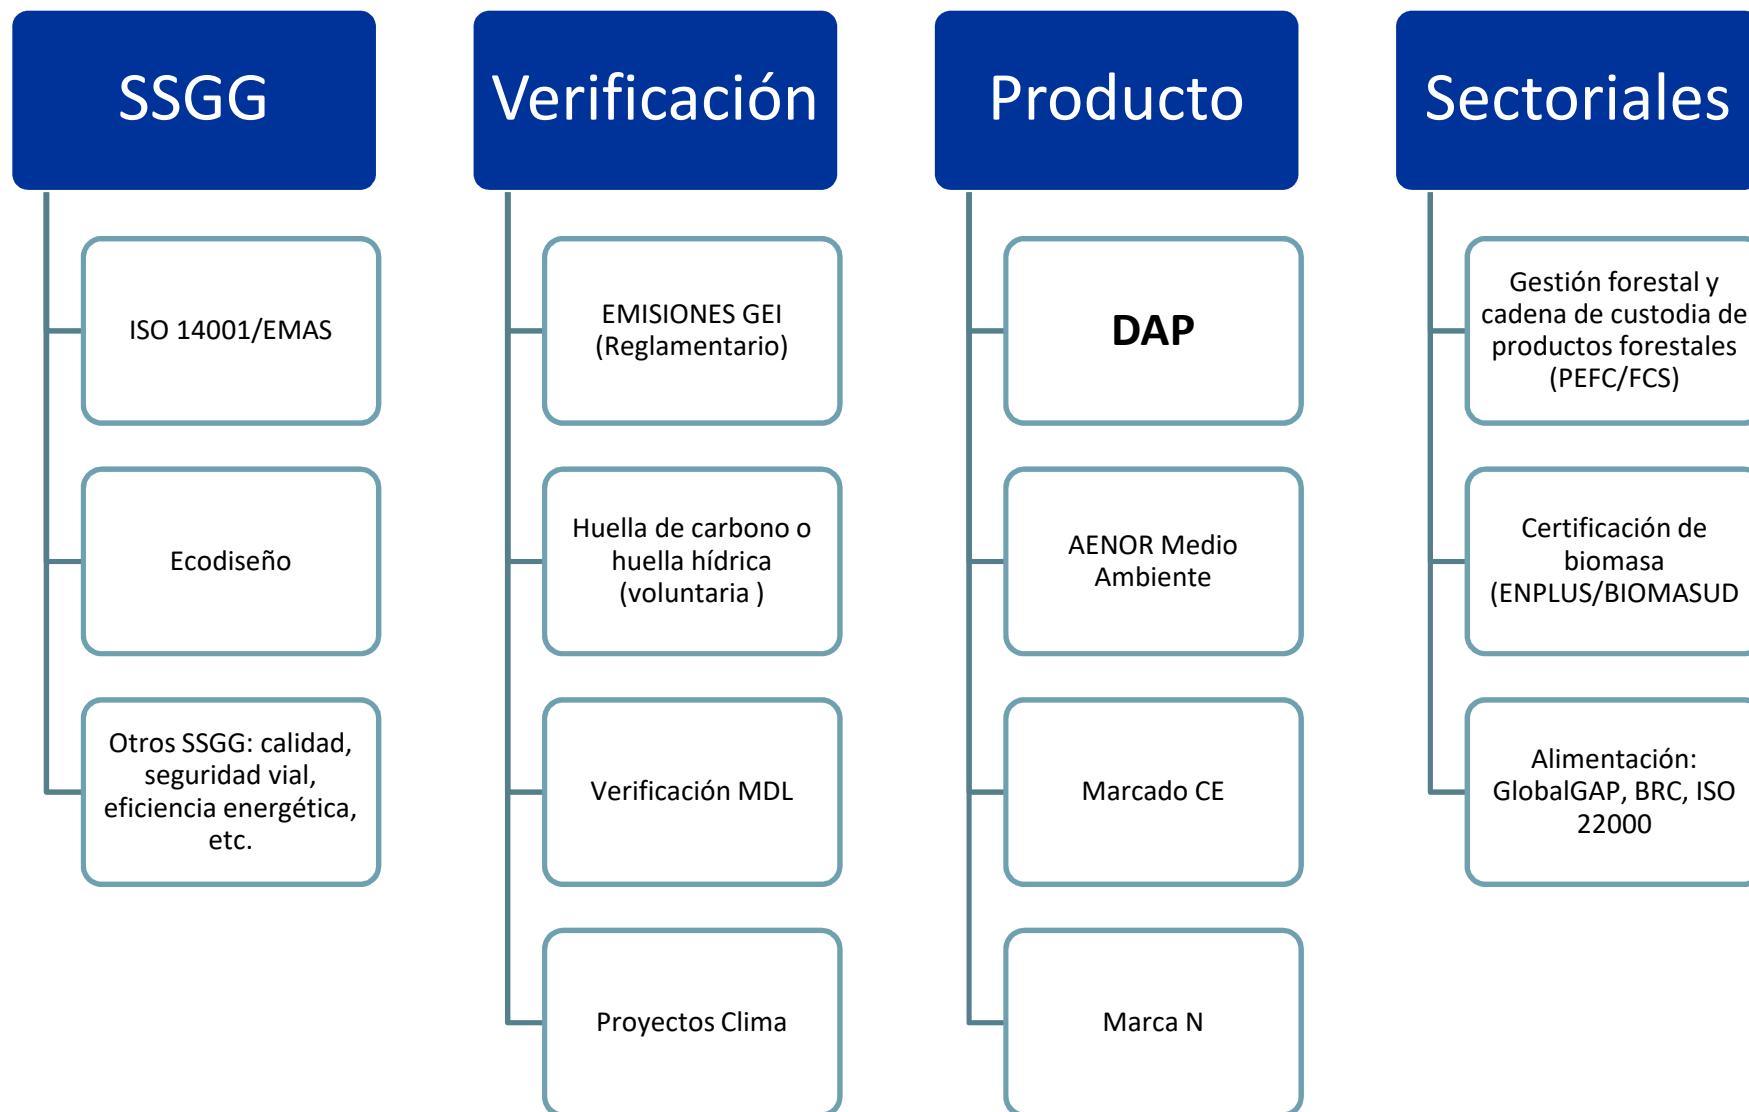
SSGG

ISO 14001/EMAS

Ecodiseño

Otros SSGG: calidad, seguridad vial, eficiencia energética, etc.

Verificación

EMISIONES GEI (Reglamentario)

Huella de carbono o huella hídrica (voluntaria )

Verificación MDL

Proyectos Clima

Producto

DAP

AENOR Medio Ambiente

Marcado CE

Marca N

Sectoriales

Gestión forestal y cadena de custodia de productos forestales (PEFC/FCS)

Certificación de biomasa (ENPLUS/BIOMASUD

Alimentación: GlobalGAP, BRC, ISO 22000